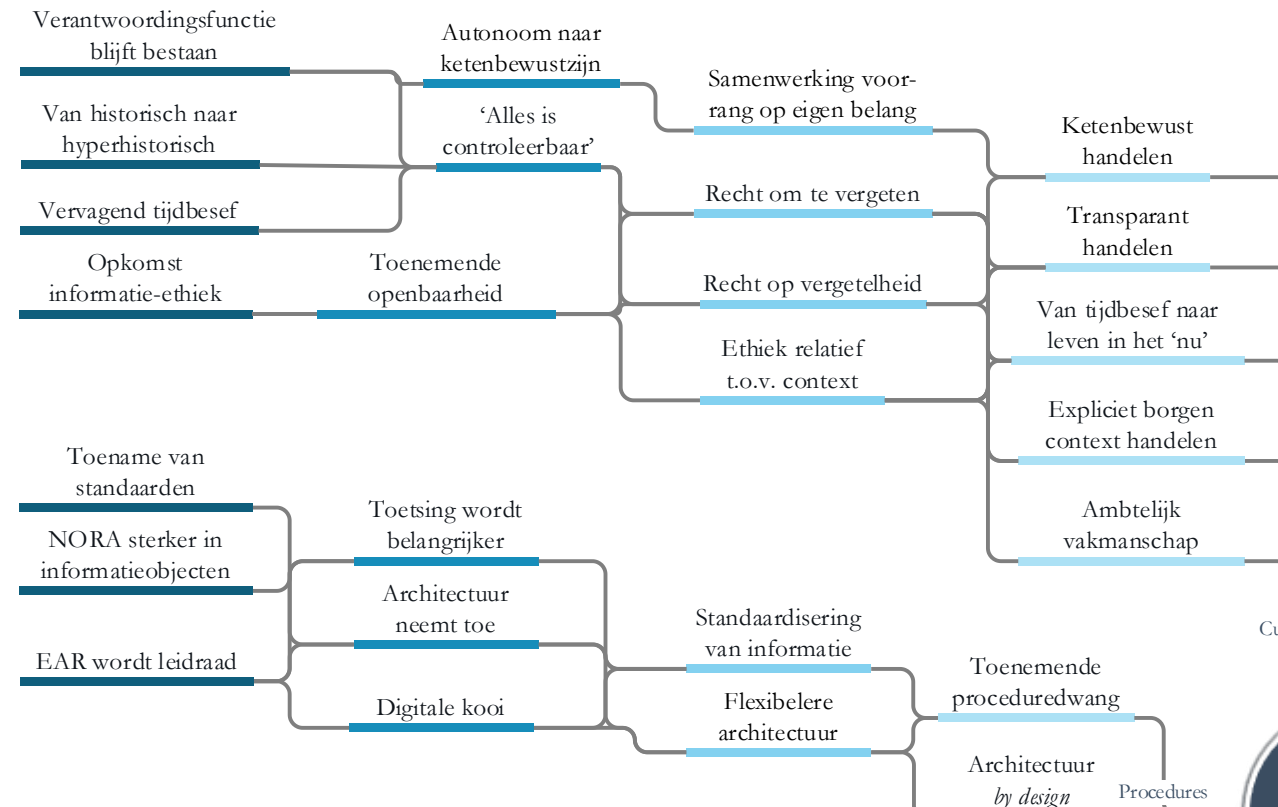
Verantwoordingsfunctie blijft bestaan

Van historisch naar hyperhistorisch

Vervagend tijdbesef

Opkomst informatie-ethiek

Autonoom naar ketenbewustzijn

'Alles is controleerbaar'

Toenemende openbaarheid

Samenwerking voorrang op eigen belang

Recht om te vergeten

Recht op vergetelheid

Ethiek relatief t.o.v. context

Ketenbewust handelen

Transparant handelen

Van tijdbesef naar leven in het 'nu'

Expliciet borgen context handelen

Ambtelijk vakmanschap

Toename van standaarden

NORA sterker in informatieobjecten

EAR wordt leidraad

Toetsing wordt belangrijker

Architectuur neemt toe

Digitale kooi

Standaardisering van informatie

Flexibelere architectuur

Toenemende proceduredwang

Architectuur *by design*

Cu

Procedures